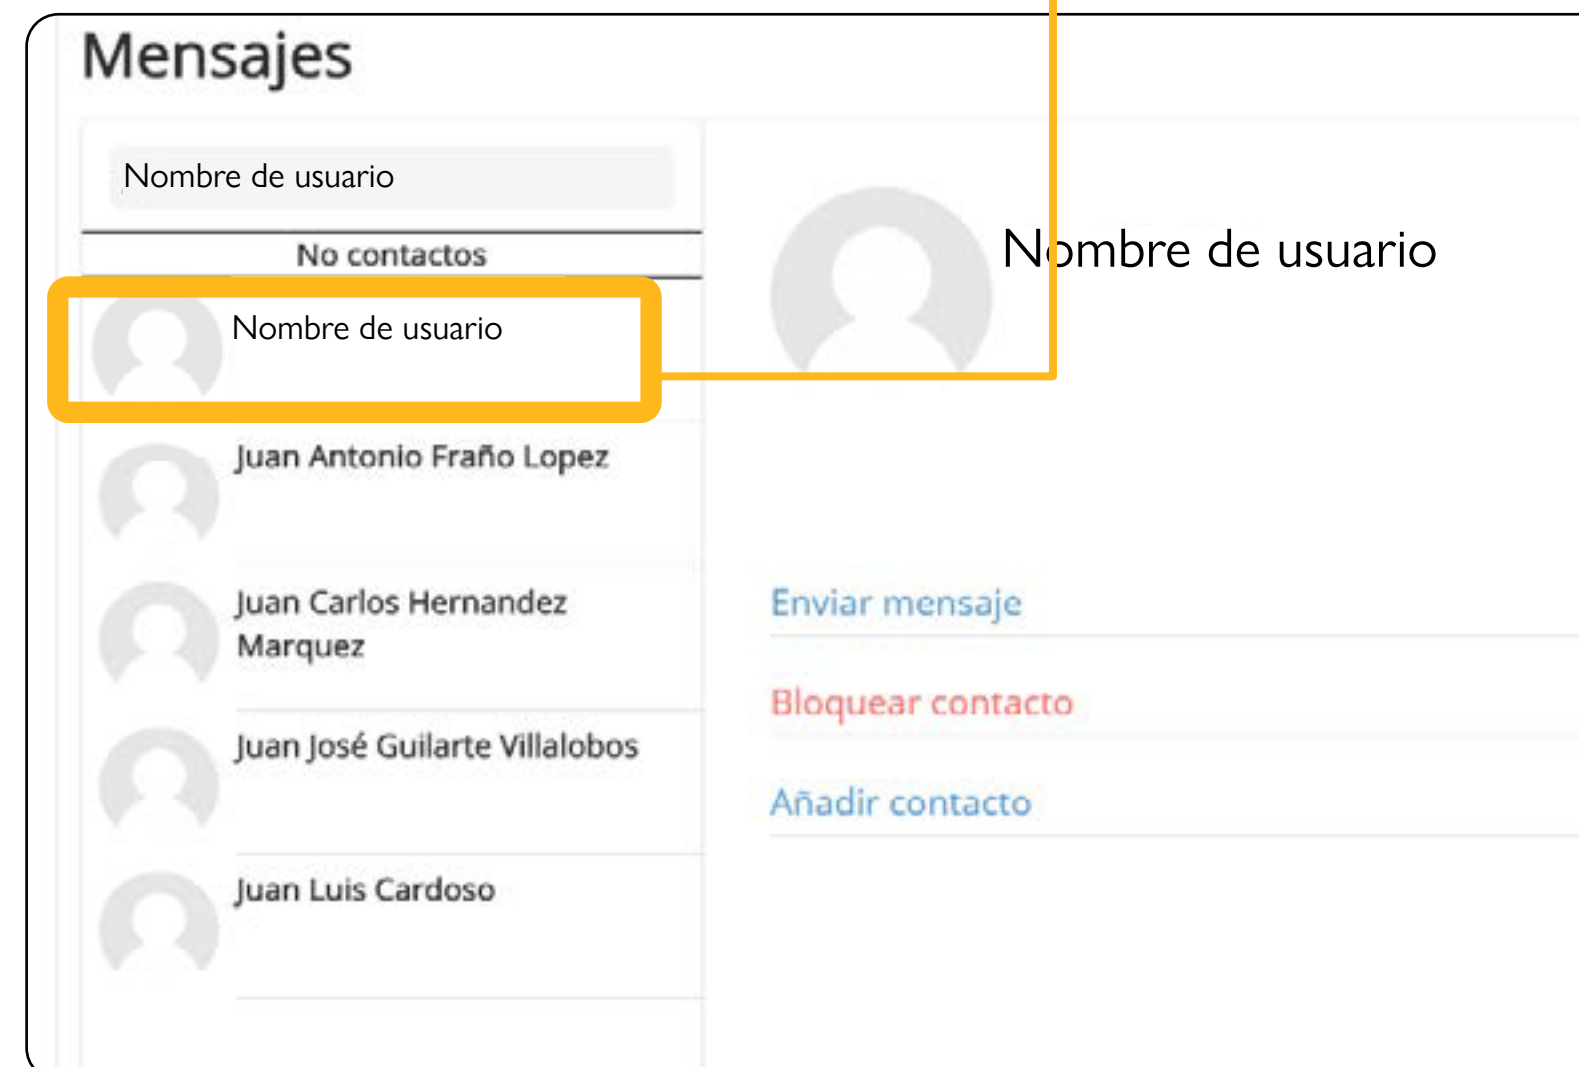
Mensajes

Nombre de usuario

No contactos

Nombre de usuario

Juan Antonio Fraño Lopez

Juan Carlos Hernandez Marquez

Juan José Guilarte Villalobos

Juan Luis Cardoso

Nombre de usuario

Enviar mensaje

Bloquear contacto

Añadir contacto